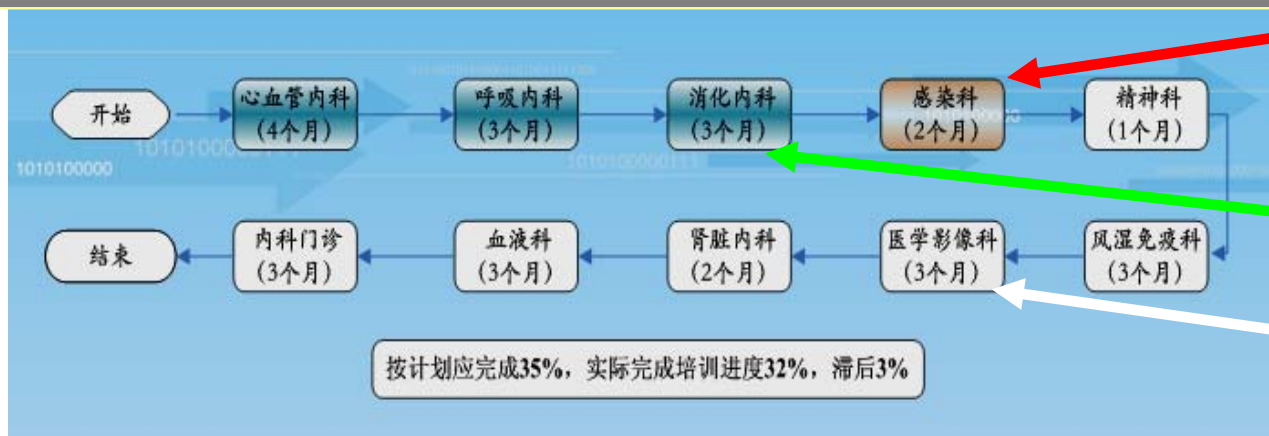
开始

心血管内科
(4个月)

呼吸内科
(3个月)

消化内科
(3个月)

感染科
(2个月)

精神科
(1个月)

风湿免疫科
(3个月)

医学影像科
(3个月)

肾脏内科
(2个月)

血液科
(3个月)

内科门诊
(3个月)

结束

按计划应完成35%，实际完成培训进度32%，滞后3%